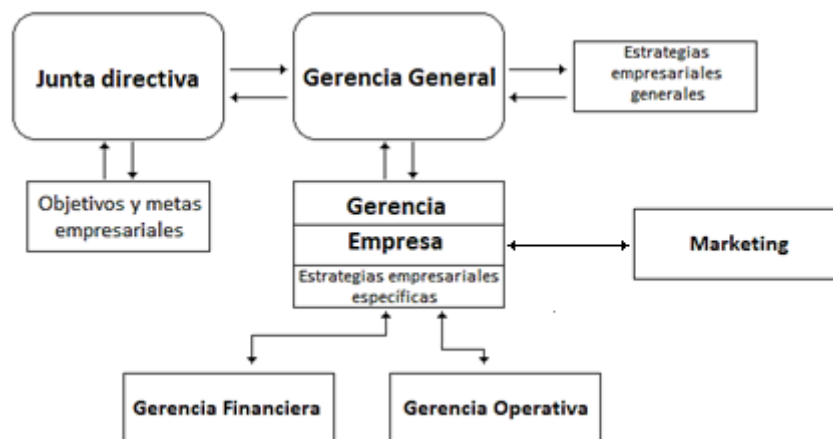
Junta directiva

Gerencia General

Estrategias empresariales generales

Objetivos y metas empresariales

Gerencia

Empresa

Estrategias empresariales específicas

Marketing

Gerencia Financiera

Gerencia Operativa